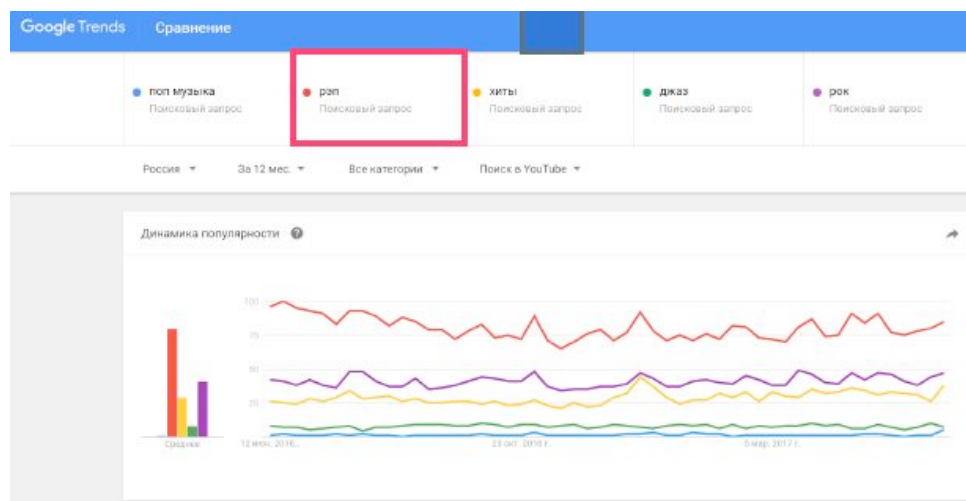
Google Trends Сравнение

поп музыка
Поисковый запрос

рэп
Поисковый запрос

хиты
Поисковый запрос

джаз
Поисковый запрос

рок
Поисковый запрос

Россия ▾ За 12 мес. ▾ Все категории ▾ Поиск в YouTube ▾

Динамика популярности

100
75
50
25

Среднее

12 июн. 2016 ... 23 окт. 2016 г. 5 мар. 2017 г.